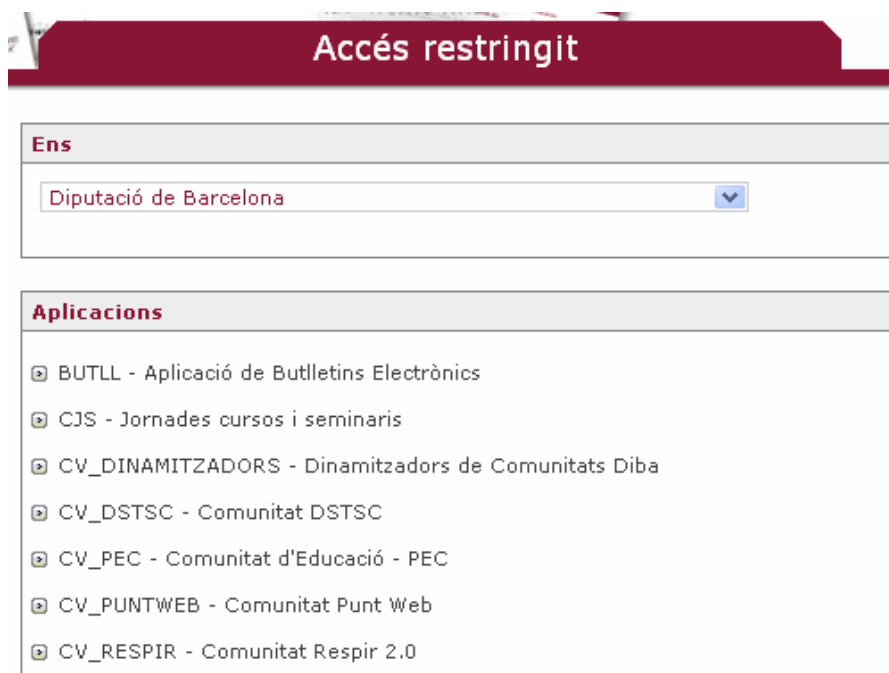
Accés restringit

Ens

Diputació de Barcelona

Aplicacions

BUTLL - Aplicació de Butlletins Electrònics

CJS - Jornades cursos i seminaris

CV_DINAMITZADORS - Dinamitzadors de Comunitats Diba

CV_DSTSC - Comunitat DSTSC

CV_PEC - Comunitat d'Educació - PEC

CV_PUNTWEB - Comunitat Punt Web

CV_RESPIR - Comunitat Respir 2.0